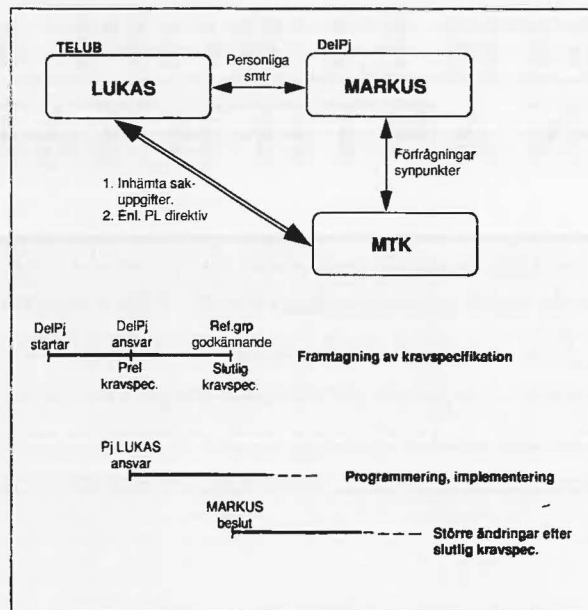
TELUB

LUKAS

Personliga smtr

DelPj

MARKUS

Förfrågningar synpunkter

1. Inhämta sakuppgifter.
2. Enl. PL direktiv

MTK

DelPj startar

DelPj ansvar

Prel kravspec.

Ref.grp godkännande

Slutlig kravspec.

Framtagning av kravspecifikation

Pj LUKAS ansvar

Programmering, implementering

MARKUS beslut

Större ändringar efter slutlig kravspec.